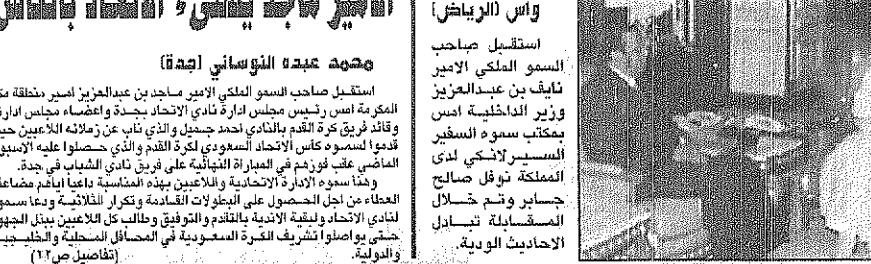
الامير ماجد يلتقي الاتحاد بالنادي

محمد عبده النوساني [جدة]

استقبل صاحب السمو الملكي الامير ماجد بن عبدالعزيز امير منطقة مكة المكرمة امس رئيس مجلس ادارة نادي الاتحاد بجدة واعضاء مجلس ادارته وقائد فريق كرة القدم بالنادي احمد جميل والذي ناب عن زملائه اللاعبين حيث قدموا لسموه كأس الاتحاد السعودي لكرة القدم والذي حصلوا عليه الاسبوع الماضي عقب فوزهم في المباراة النهائية على فريق نادي الشباب في جدة.

وهنأ سموه الادارة الاتحادية واللاعبين بهذه المناسبة داعيا اياهم مضاعفة العطاء من اجل الحصول على البطولات القادمة وتكرار الثلاثية ودعا سموه لنادي الاتحاد ولبقية الاندية بالتقدم والتوفيق وطالب كل اللاعبين ببذل الجهود حتى يواصلوا تشريف الكرة السعودية في المحافل المحلية والخليجية والدولية.

(تفاصيل ص١٢)

واس (الرياض)

استقبل صاحب السمو الملكي الامير نايف بن عبدالعزيز وزير الداخلية امس بمكتب سموه السفير السيراليوني لدى المملكة نوفل صالح جابر وتم خلال المقابلة تبادل الاحاديث الودية.